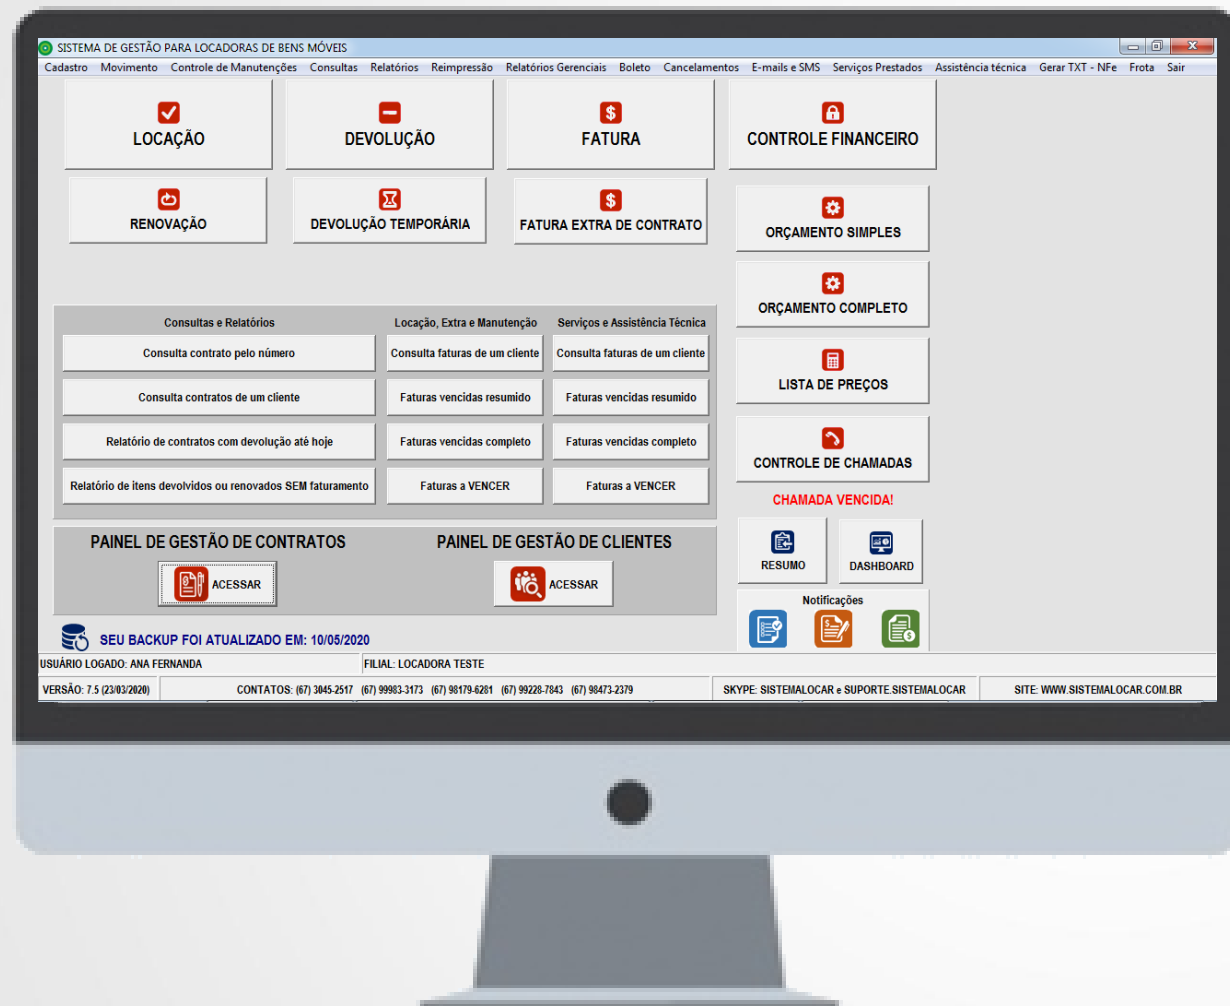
SISTEMA DE GESTÃO PARA LOCADORAS DE BENS MÓVEIS

Cadastro Movimento Controle de Manutenções Consultas Relatórios Reimpressão Relatórios Gerenciais Boleto Cancelamentos E-mails e SMS Serviços Prestados Assistência técnica Gerar TXT - NFe Frota Sair

LOCAÇÃO

DEVOLUÇÃO

FATURA

CONTROLE FINANCEIRO

RENOVAÇÃO

DEVOLUÇÃO TEMPORÁRIA

FATURA EXTRA DE CONTRATO

ORÇAMENTO SIMPLES

ORÇAMENTO COMPLETO

LISTA DE PREÇOS

CONTROLE DE CHAMADAS

CHAMADA VENCIDA!

| Consultas e Relatórios | Locação, Extra e Manutenção | Serviços e Assistência Técnica |
|---|---|---|
| Consulta contrato pelo número | Consulta faturas de um cliente | Consulta faturas de um cliente |
| Consulta contratos de um cliente | Faturas vencidas resumido | Faturas vencidas resumido |
| Relatório de contratos com devolução até hoje | Faturas vencidas completo | Faturas vencidas completo |
| Relatório de itens devolvidos ou renovados SEM faturamento | Faturas a VENCER | Faturas a VENCER |

PAINEL DE GESTÃO DE CONTRATOS

ACESSAR

PAINEL DE GESTÃO DE CLIENTES

ACESSAR

RESUMO

DASHBOARD

Notificações

SEU BACKUP FOI ATUALIZADO EM: 10/05/2020

USUÁRIO LOGADO: ANA FERNANDA

FILIAL: LOCADORA TESTE

VERSÃO: 7.5 (23/03/2020)

CONTATOS: (67) 3045-2517 (67) 99983-3173 (67) 98179-6281 (67) 99228-7843 (67) 98473-2379

SKYPE: SISTEMALOCAR e SUPORTE.SISTEMALOCAR

SITE: WWW.SISTEMALOCAR.COM.BR